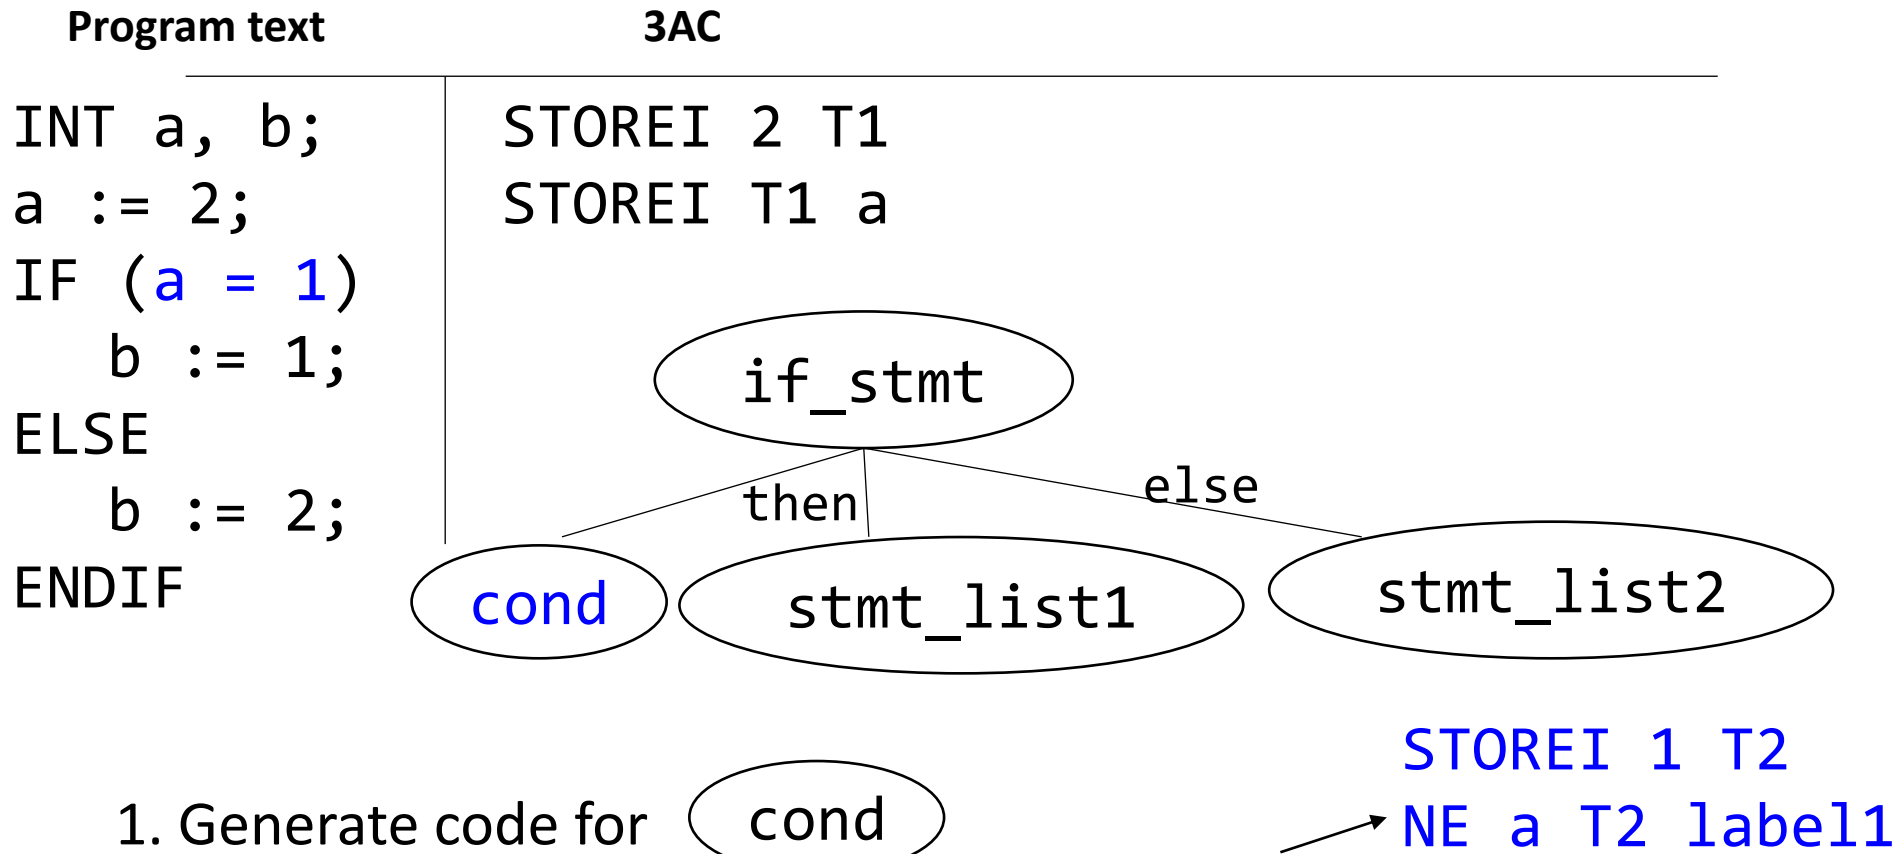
Program text

3AC

INT a, b;
a := 2;
IF (a = 1)
b := 1;
ELSE
b := 2;
ENDIF

STOREI 2 T1
STOREI T1 a

if_stmt

then

else

cond

stmt_list1

stmt_list2

STOREI 1 T2
NE a T2 label1

1. Generate code for cond